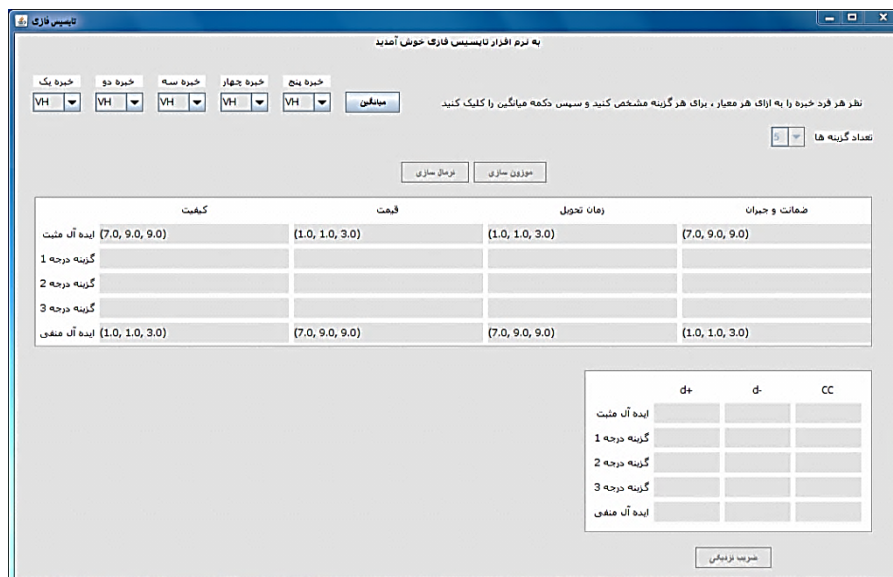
تاپسیس فازی

به نرم افزار تاپسیس فازی خوش آمدید

خبره یک VH
خبره دو VH
خبره سه VH
خبره چهار VH
خبره پنج VH
میانگین

نظر هر فرد خبره را به ازای هر معیار ، برای هر گزینه مشخص کنید و سپس دکمه میانگین را کلیک کنید

تعداد گزینه ها 5

موزون سازی
نرمال سازی

| | کیفیت | قیمت | زمان تحویل | ضمانت و جبران |
|---|---|---|---|---|
| ایده آل مثبت | (7.0, 9.0, 9.0) | (1.0, 1.0, 3.0) | (1.0, 1.0, 3.0) | (7.0, 9.0, 9.0) |
| گزینه درجه 1 | | | | |
| گزینه درجه 2 | | | | |
| گزینه درجه 3 | | | | |
| ایده آل منفی | (1.0, 1.0, 3.0) | (7.0, 9.0, 9.0) | (7.0, 9.0, 9.0) | (1.0, 1.0, 3.0) |

| | d+ | d- | CC |
|---|---|---|---|
| ایده آل مثبت | | | |
| گزینه درجه 1 | | | |
| گزینه درجه 2 | | | |
| گزینه درجه 3 | | | |
| ایده آل منفی | | | |

ضریب نزدیکی